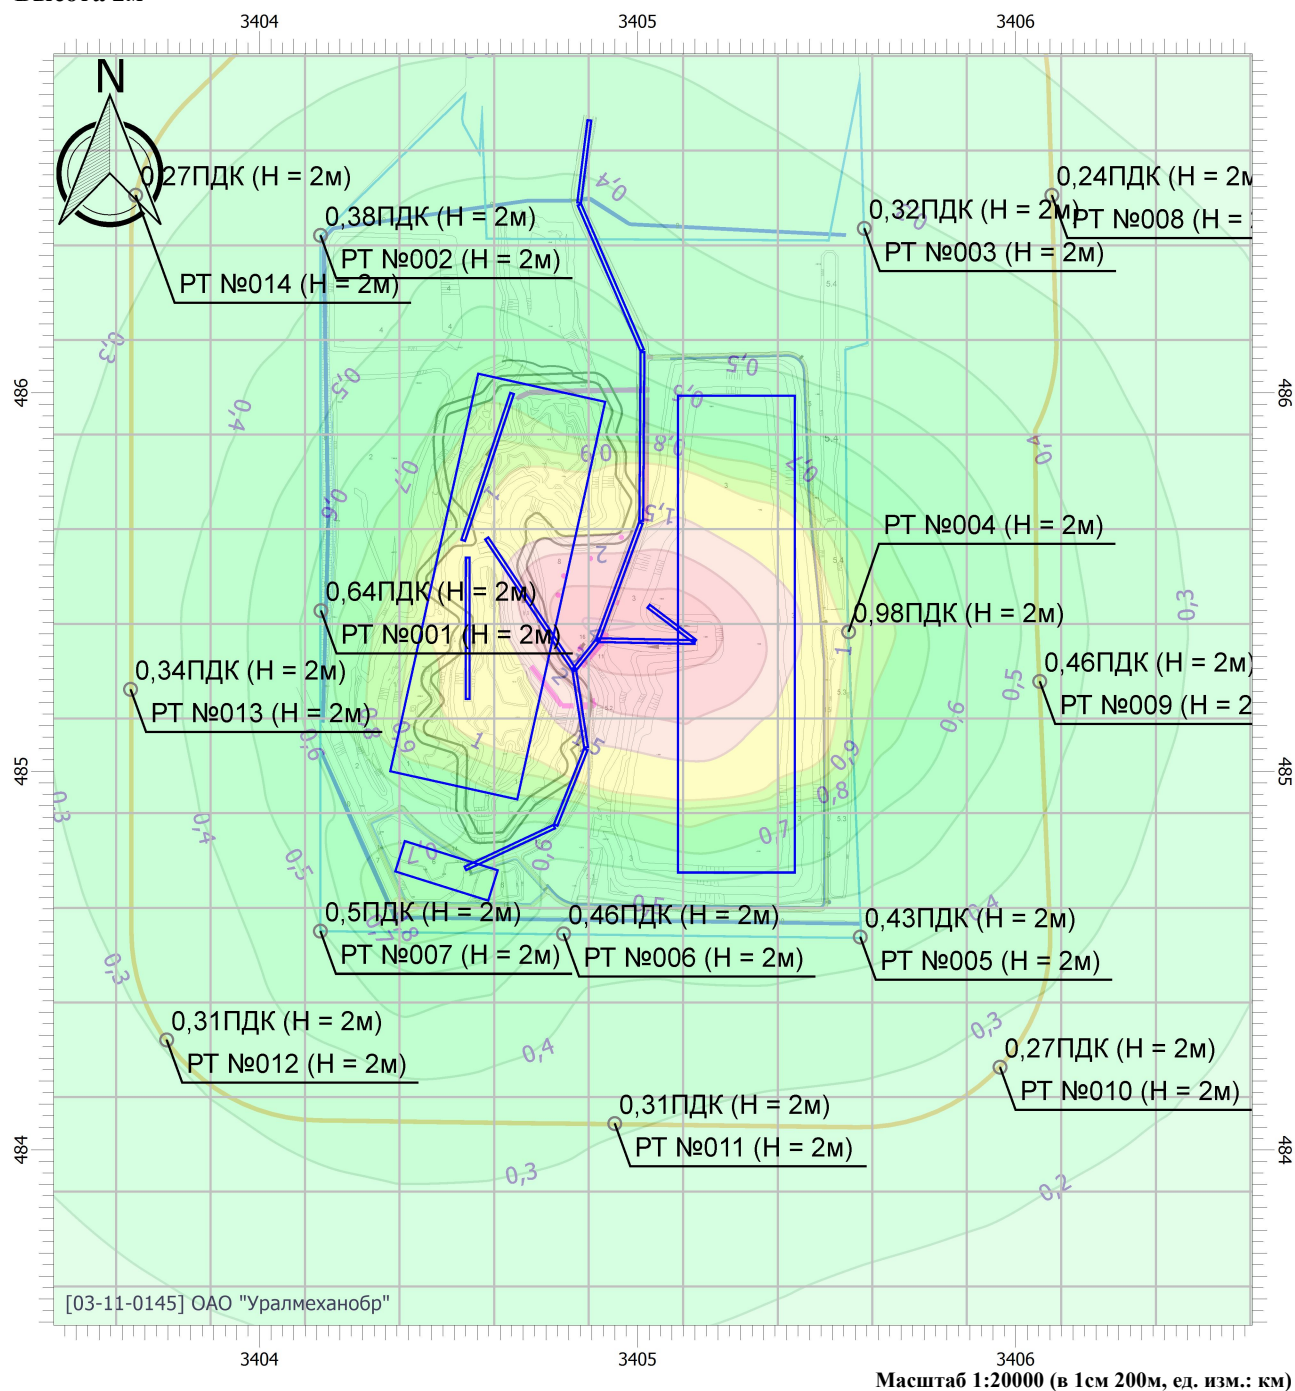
3404
3405
3406

N

0,27ПДК (H = 2м)
РТ №014 (H = 2м)
0,38ПДК (H = 2м)
РТ №002 (H = 2м)
0,32ПДК (H = 2м)
РТ №003 (H = 2м)
0,24ПДК (H = 2м
РТ №008 (H =

486
486

0,4
0,3
0,5
0,4
0,5
0,6
0,8
0,7
0,6
0,9
1
1,5
2
0,7
0,4

РТ №004 (H = 2м)
0,98ПДК (H = 2м)
0,64ПДК (H = 2м)
РТ №001 (H = 2м)
0,34ПДК (H = 2м)
РТ №013 (H = 2м)
0,46ПДК (H = 2м)
РТ №009 (H = 2

0,3
0,5
0,6
0,9
0,8
0,7
1
1
0,6
0,8
0,3
0,4
0,5
0,7
0,6

485
485

0,5ПДК (H = 2м)
РТ №007 (H = 2м)
0,46ПДК (H = 2м)
РТ №006 (H = 2м)
0,43ПДК (H = 2м)
РТ №005 (H = 2м)
0,31ПДК (H = 2м)
РТ №012 (H = 2м)
0,27ПДК (H = 2м)
РТ №010 (H = 2м)
0,31ПДК (H = 2м)
РТ №011 (H = 2м)

0,3
0,4
0,3
0,3
0,2
0,4

484
484

[03-11-0145] ОАО "Уралмеханобр"

3404
3405
3406
Масштаб 1:20000 (в 1см 200м, ед. изм.: км)